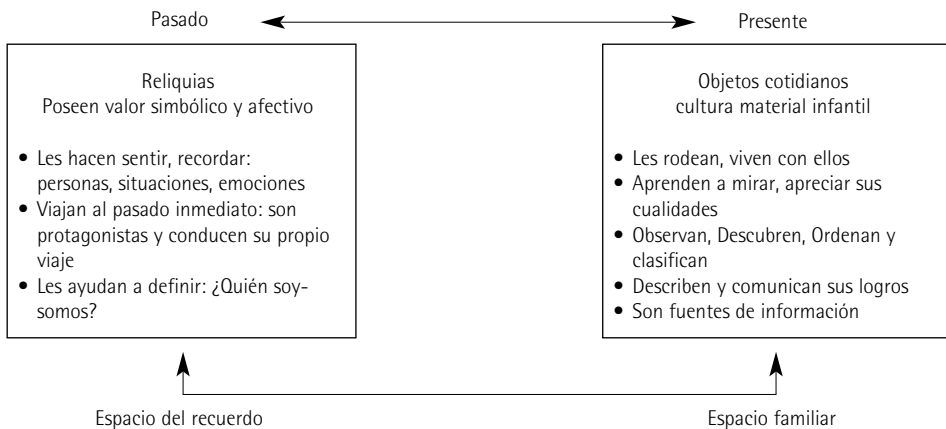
Pasado

Presente

Reliquias
Poseen valor simbólico y afectivo

• Les hacen sentir, recordar: personas, situaciones, emociones
• Viajan al pasado inmediato: son protagonistas y conducen su propio viaje
• Les ayudan a definir: ¿Quién soy-somos?

Objetos cotidianos
cultura material infantil

• Les rodean, viven con ellos
• Aprenden a mirar, apreciar sus cualidades
• Observan, Descubren, Ordenan y clasifican
• Describen y comunican sus logros
• Son fuentes de información

Espacio del recuerdo

Espacio familiar